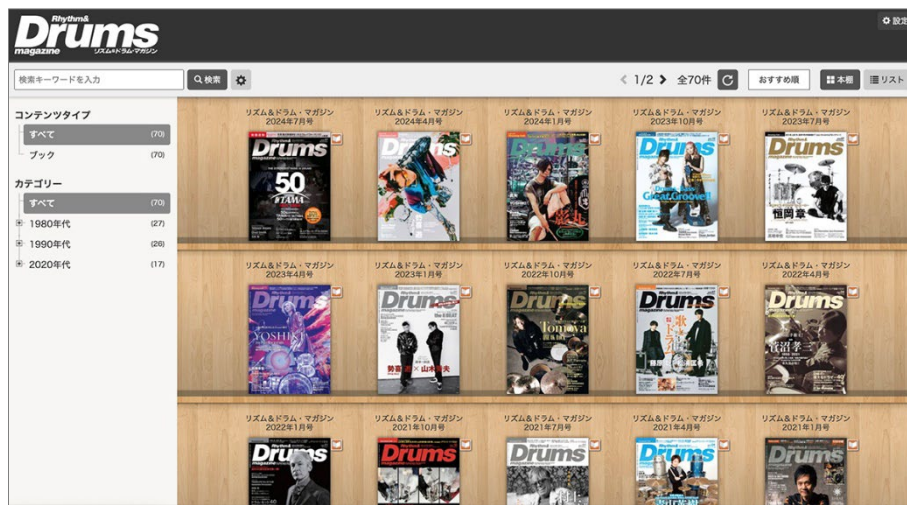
Rhythm& Drums magazine リズム&ドラム・マガジン

設定

検索キーワードを入力 検索

< 1/2 > 全70件

おすすめ順

本棚 リスト

コンテンツタイプ
すべて (70)
ブック (70)

カテゴリー
すべて (70)
1980年代 (27)
1990年代 (26)
2020年代 (17)

リズム&ドラム・マガジン 2024年7月号
Drums 50 TAMA

リズム&ドラム・マガジン 2024年4月号
Drums

リズム&ドラム・マガジン 2024年1月号
Drums

リズム&ドラム・マガジン 2023年10月号
Drums Great Groove!!

リズム&ドラム・マガジン 2023年7月号
Drums 恒岡章

リズム&ドラム・マガジン 2023年4月号
Drums YOSHIKI

リズム&ドラム・マガジン 2023年1月号
Drums 勢喜 × 山木隆一郎

リズム&ドラム・マガジン 2022年10月号
Drums Tomoya

リズム&ドラム・マガジン 2022年7月号
Drums

リズム&ドラム・マガジン 2022年4月号
Drums 長沼

リズム&ドラム・マガジン 2022年1月号
Drums

リズム&ドラム・マガジン 2021年10月号
Drums

リズム&ドラム・マガジン 2021年7月号
Drums

リズム&ドラム・マガジン 2021年4月号
Drums

リズム&ドラム・マガジン 2021年1月号
Drums